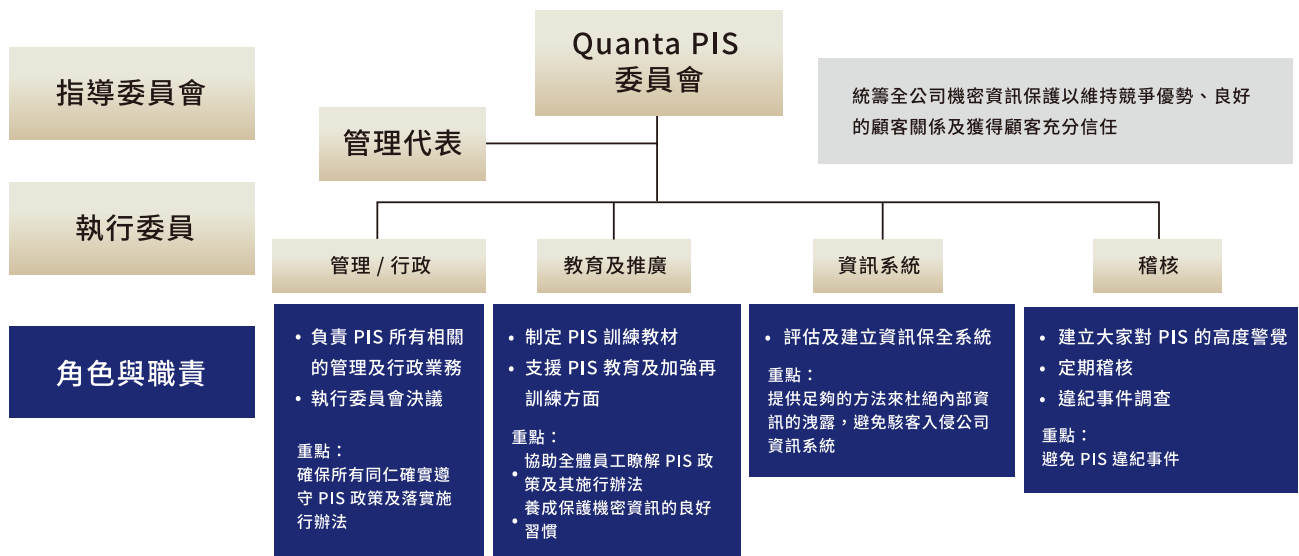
指導委員會

Quanta PIS 委員會

統籌全公司機密資訊保護以維持競爭優勢、良好的顧客關係及獲得顧客充分信任

管理代表

執行委員

管理 / 行政

教育及推廣

資訊系統

稽核

角色與職責

• 負責 PIS 所有相關的管理及行政業務
• 執行委員會決議

重點：
確保所有同仁確實遵守 PIS 政策及落實施行辦法

• 制定 PIS 訓練教材
• 支援 PIS 教育及加強再訓練方面

重點：
• 協助全體員工瞭解 PIS 政策及其施行辦法
• 養成保護機密資訊的良好習慣

• 評估及建立資訊保全系統

重點：
提供足夠的方法來杜絕內部資訊的洩露，避免駭客入侵公司資訊系統

• 建立大家對 PIS 的高度警覺
• 定期稽核
• 違紀事件調查

重點：
避免 PIS 違紀事件